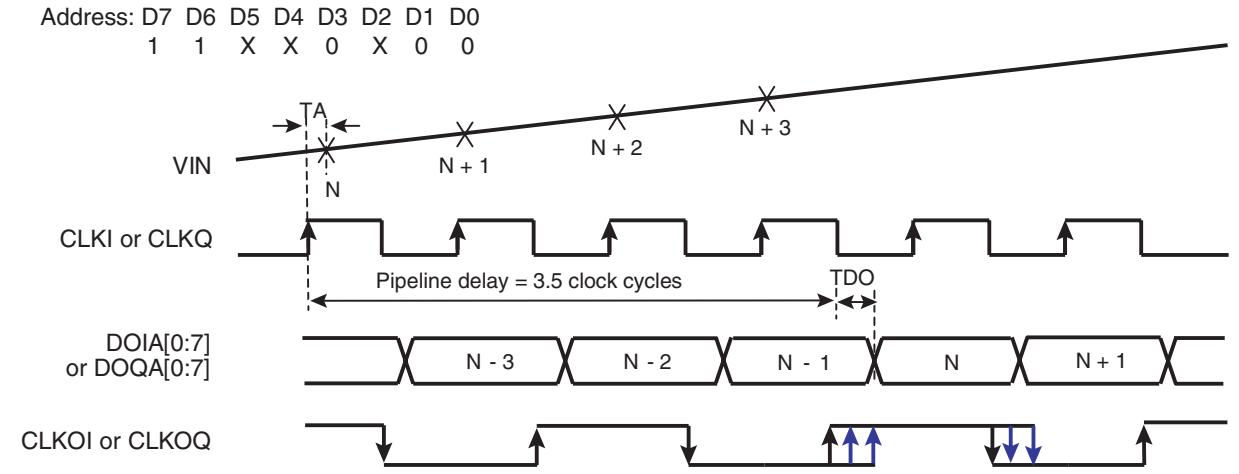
Address: D7 D6 D5 D4 D3 D2 D1 D0
1 1 X X 0 X 0 0

TA

VIN

N

N + 1

N + 2

N + 3

CLKI or CLKQ

Pipeline delay = 3.5 clock cycles

TDO

DOIA[0:7]
or DOQA[0:7]

N - 3

N - 2

N - 1

N

N + 1

CLKOI or CLKOQ